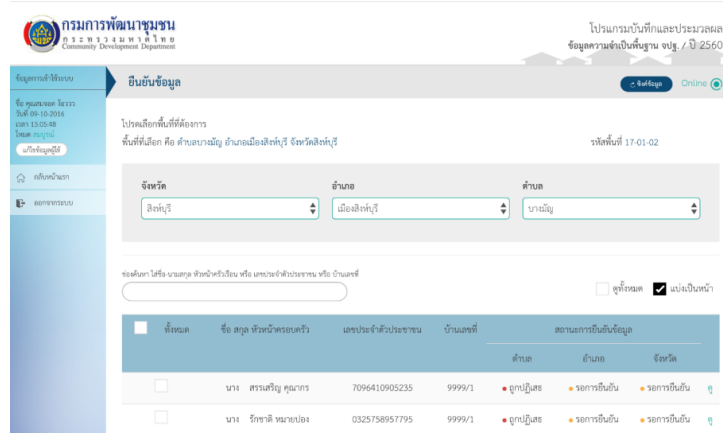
กรมการพัฒนาชุมชน
กระทรวงมหาดไทย
Community Development Department

โปรแกรมบันทึกและประมวลผล
ข้อมูลความจำเป็นพื้นฐาน จปฐ. / ปี 2560

ข้อมูลการเข้าใช้ระบบ
ชื่อ คุณสมจอด จ้อววว
วันที่ 09-10-2016
เวลา 13:03:48
โหมด สอบูรณ์
แก้ไขข้อมูลผู้ใช้

กลับหน้าหลัก
ออกจากระบบ

ยืนยันข้อมูล

ซิงค์ข้อมูล
Online

โปรดเลือกพื้นที่ที่ต้องการ
พื้นที่เลือก คือ ตำบลบางมัญ อำเภอเมืองสิงห์บุรี จังหวัดสิงห์บุรี

รหัสพื้นที่ 17-01-02

จังหวัด
สิงห์บุรี
อำเภอ
เมืองสิงห์บุรี
ตำบล
บางมัญ

ช่องค้นหา ใส่ชื่อ-นามสกุล หัวหน้าครัวเรือน หรือ เลขประจำตัวประชาชน หรือ บ้านเลขที่

ดูทั้งหมด
แบ่งเป็นหน้า

| ทั้งหมด | ชื่อ สกุล หัวหน้าครอบครัว | เลขประจำตัวประชาชน | บ้านเลขที่ | สถานะการยืนยันข้อมูล ตำบล | อำเภอ | จังหวัด |
|---|---|---|---|---|---|---|
| | นาง สรรสริญ คุณากร | 7096410905235 | 9999/1 | ถูกปฏิเสธ | รอการยืนยัน | รอการยืนยัน |
| | นาง รักชาติ หมายปอง | 0325758957795 | 9999/1 | ถูกปฏิเสธ | รอการยืนยัน | รอการยืนยัน |